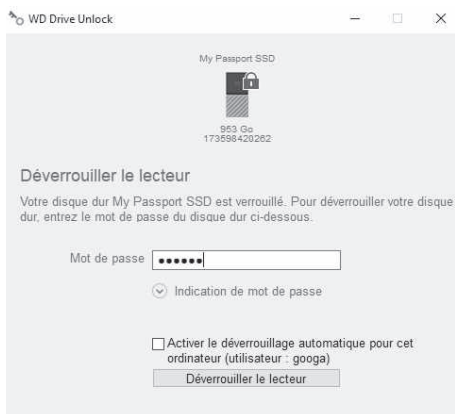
WD Drive Unlock

My Passport SSD

953 Go
173598420262

Déverrouiller le lecteur

Votre disque dur My Passport SSD est verrouillé. Pour déverrouiller votre disque dur, entrez le mot de passe du disque dur ci-dessous.

Mot de passe ••••••

Indication de mot de passe

Activer le déverrouillage automatique pour cet ordinateur (utilisateur : googa)

Déverrouiller le lecteur